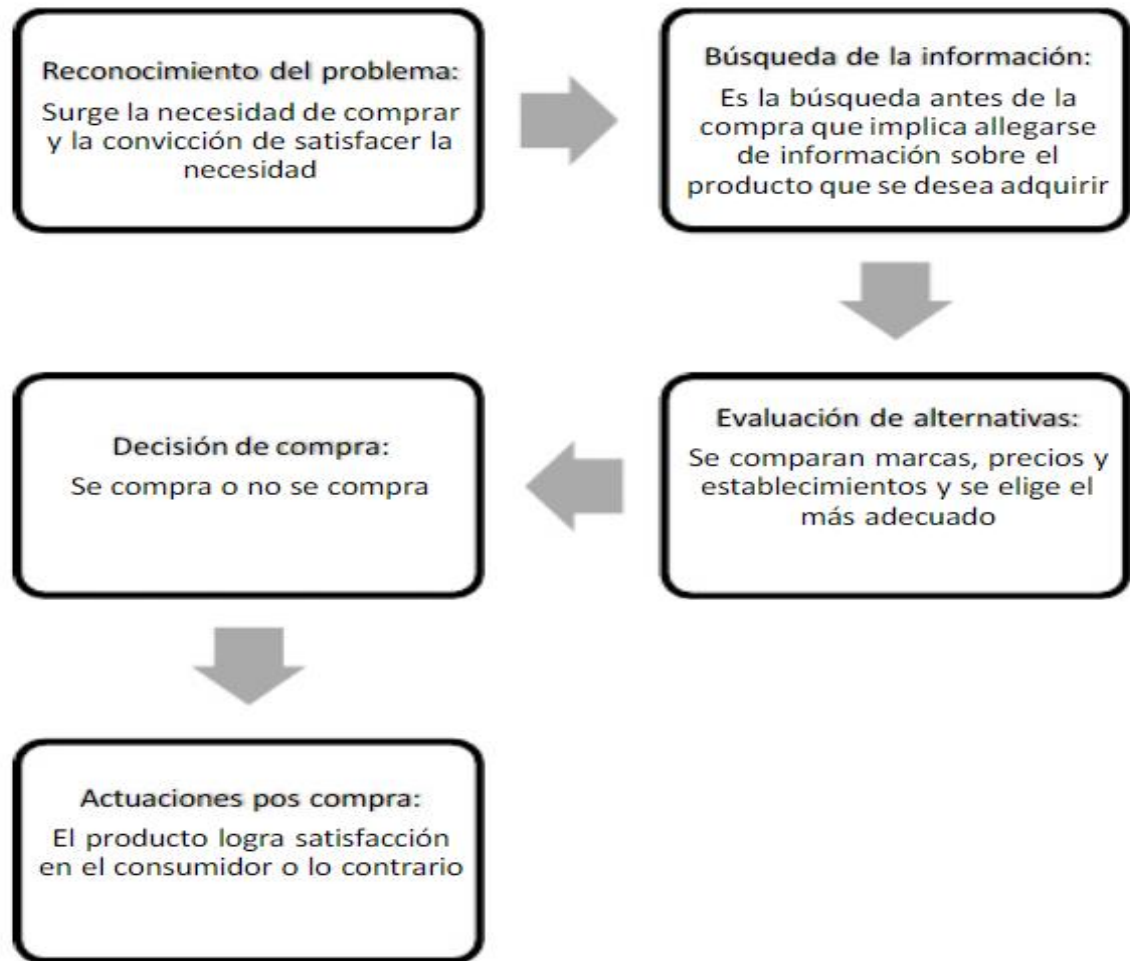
Reconocimiento del problema:
Surge la necesidad de comprar y la convicción de satisfacer la necesidad

Búsqueda de la información:
Es la búsqueda antes de la compra que implica allegarse de información sobre el producto que se desea adquirir

Evaluación de alternativas:
Se comparan marcas, precios y establecimientos y se elige el más adecuado

Decisión de compra:
Se compra o no se compra

Actuaciones pos compra:
El producto logra satisfacción en el consumidor o lo contrario